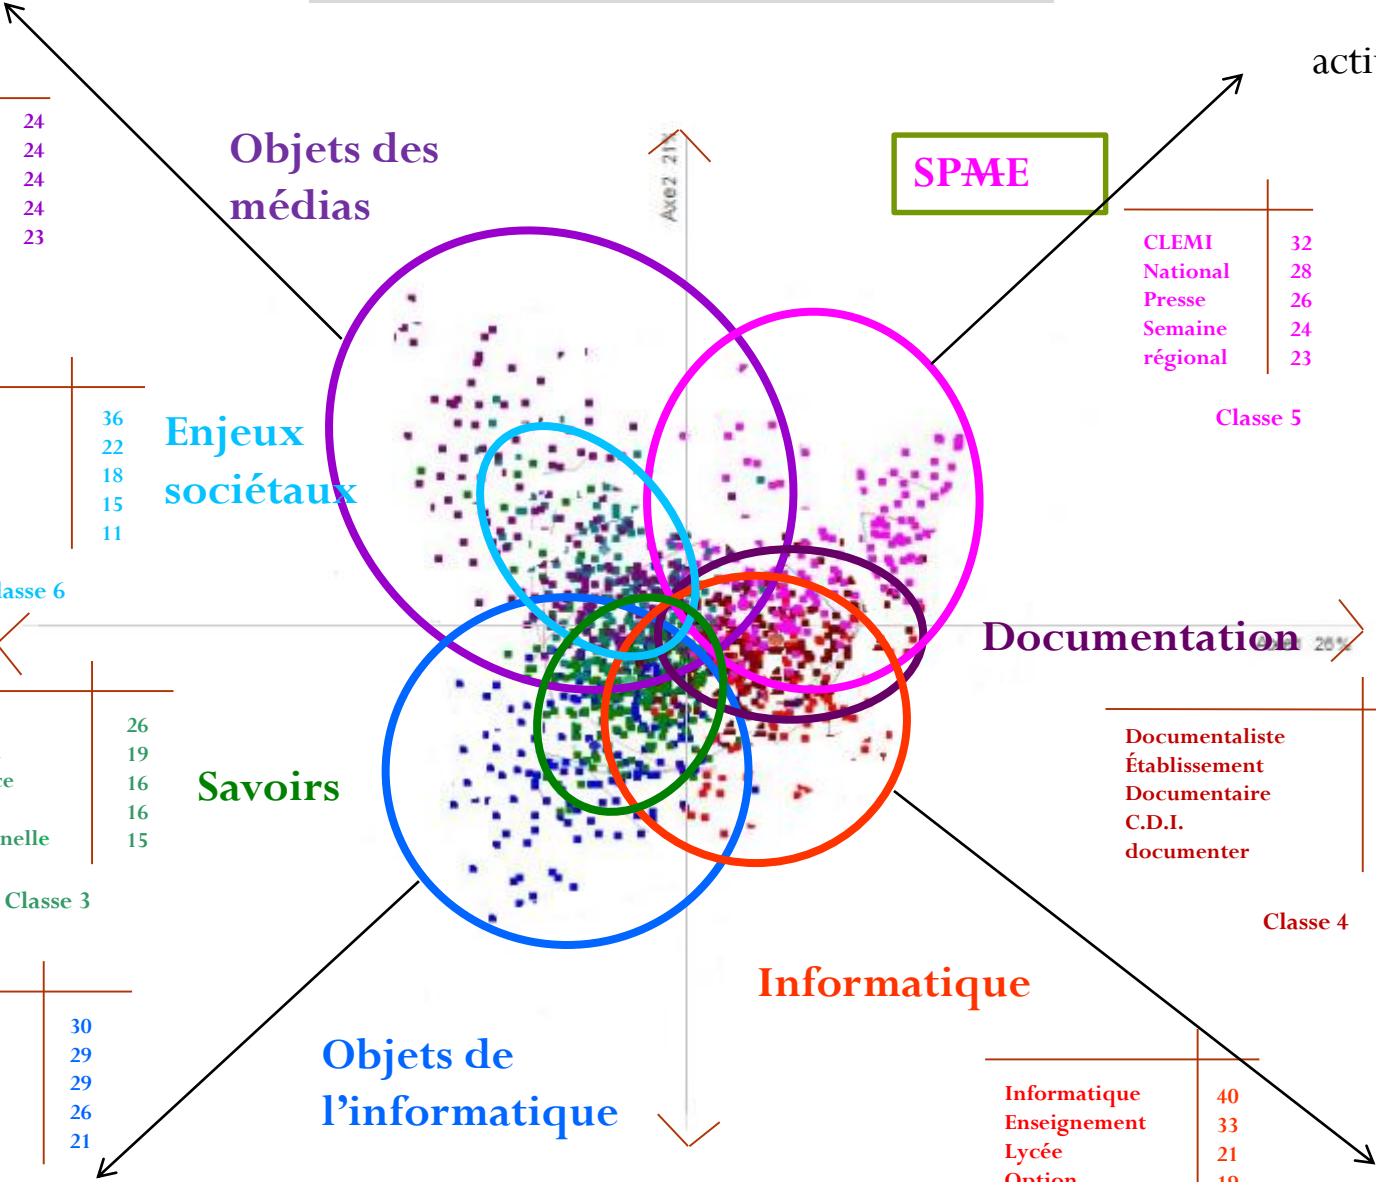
acti

24
24
24
24
23

Objets des médias

Axe2 21%

SPME

CLEMI 32
National 28
Presse 26
Semaine 24
régional 23

Classe 5

36
22
18
15
11

Enjeux sociétaux

lasse 6

Documentation

Axe1 26%

Documentaliste
Établissement
Documentaire
C.D.I.
documenter

Classe 4

26
19
16
16
15

re
nelle

Savoirs

Classe 3

30
29
29
26
21

Objets de l'informatique

Informatique

| Informatique | 40 |
|---|---|
| Enseignement | 33 |
| Lycée | 21 |
| Option | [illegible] |